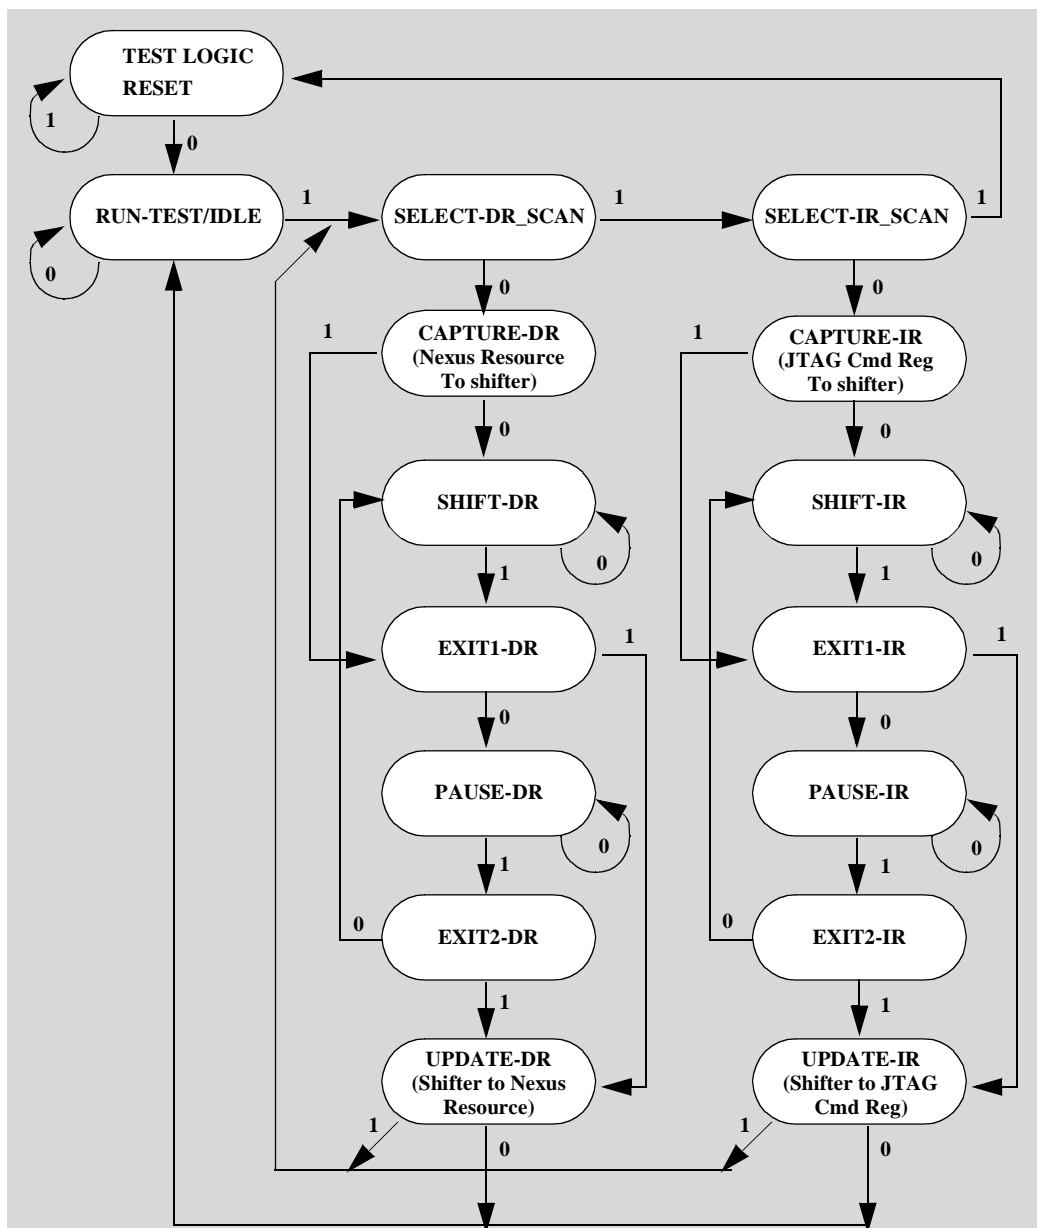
TEST LOGIC RESET

1

0

RUN-TEST/IDLE

0

1

SELECT-DR_SCAN

1

SELECT-IR_SCAN

1

0

0

1

CAPTURE-DR (Nexus Resource To shifter)

1

CAPTURE-IR (JTAG Cmd Reg To shifter)

0

0

SHIFT-DR

0

SHIFT-IR

0

1

1

EXIT1-DR

1

EXIT1-IR

1

0

0

PAUSE-DR

0

PAUSE-IR

0

1

1

0

EXIT2-DR

0

EXIT2-IR

1

1

UPDATE-DR (Shifter to Nexus Resource)

UPDATE-IR (Shifter to JTAG Cmd Reg)

1

0

1

0